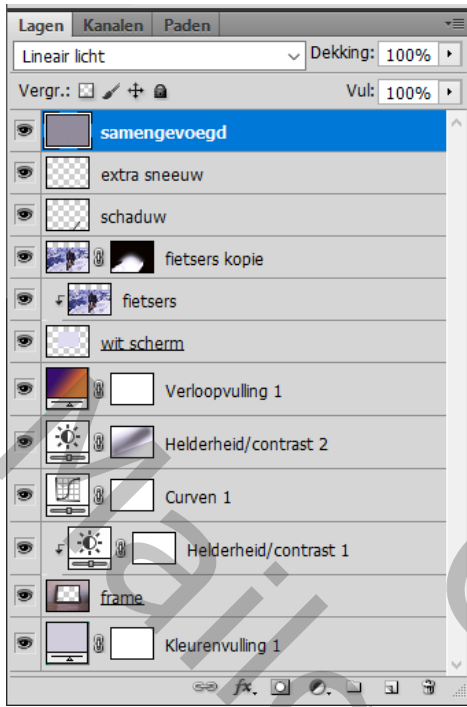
Lagen Kanalen Paden

Lineair licht

Dekking: 100%

Vergr.:

Vul: 100%

samengevoegd

extra sneeuw

schaduw

fietsers kopie

fietsers

wit scherm

Verloopvulling 1

Helderheid/contrast 2

Curven 1

Helderheid/contrast 1

frame

Kleurenvulling 1

fx